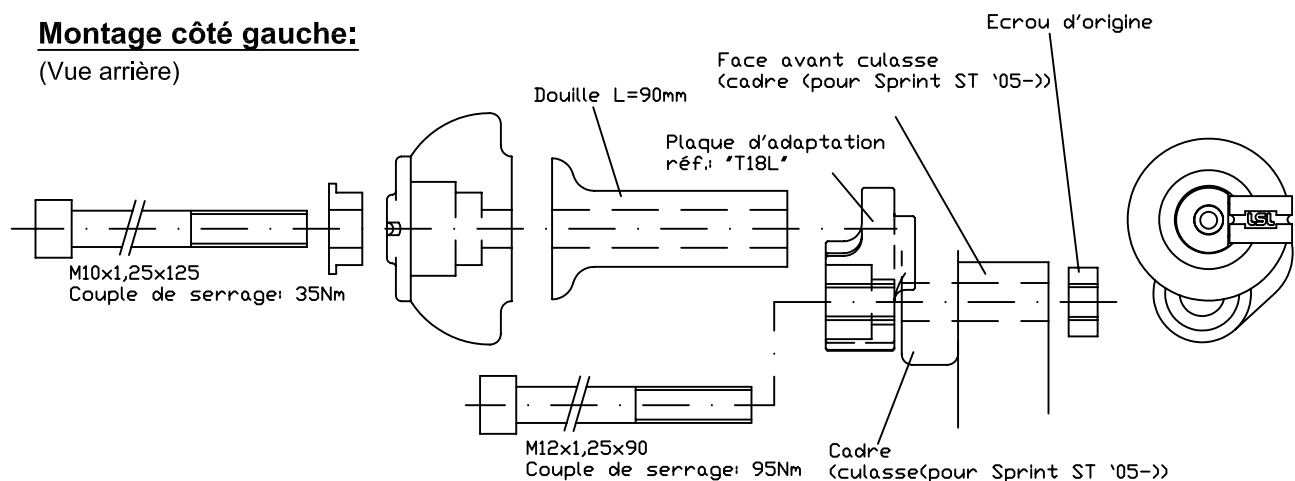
Montage côté gauche:
(Vue arrière)

Ecrou d'origine

Face avant culasse
(cadre (pour Sprint ST '05-))

Douille L=90mm

Plaque d'adaptation
réf.: 'T18L'

LSL

M10x1,25x125
Couple de serrage: 35Nm

M12x1,25x90
Couple de serrage: 95Nm

Cadre
(culasse(pour Sprint ST '05-))